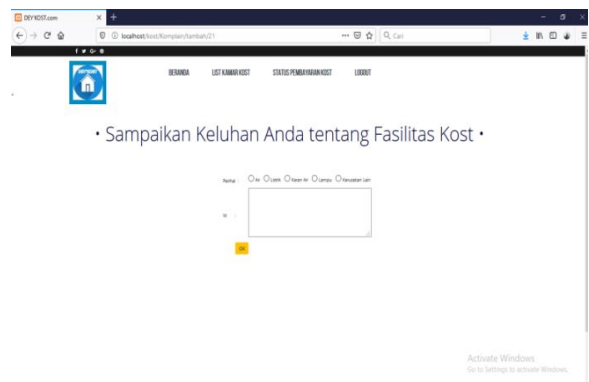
DEYKOST.com

localhost/kost/Komplain/tambah/21

Cari

f ♥ G+ ◉

BERANDA LIST KAMAR KOST STATUS PEMBAYARAN KOST LOGOUT

• Sampaikan Keluhan Anda tentang Fasilitas Kost •

Perihal : Air Listrik Keran Air Lampu Keluhan Lain

Isi :

OK

Activate Windows
Go to Settings to activate Windows.